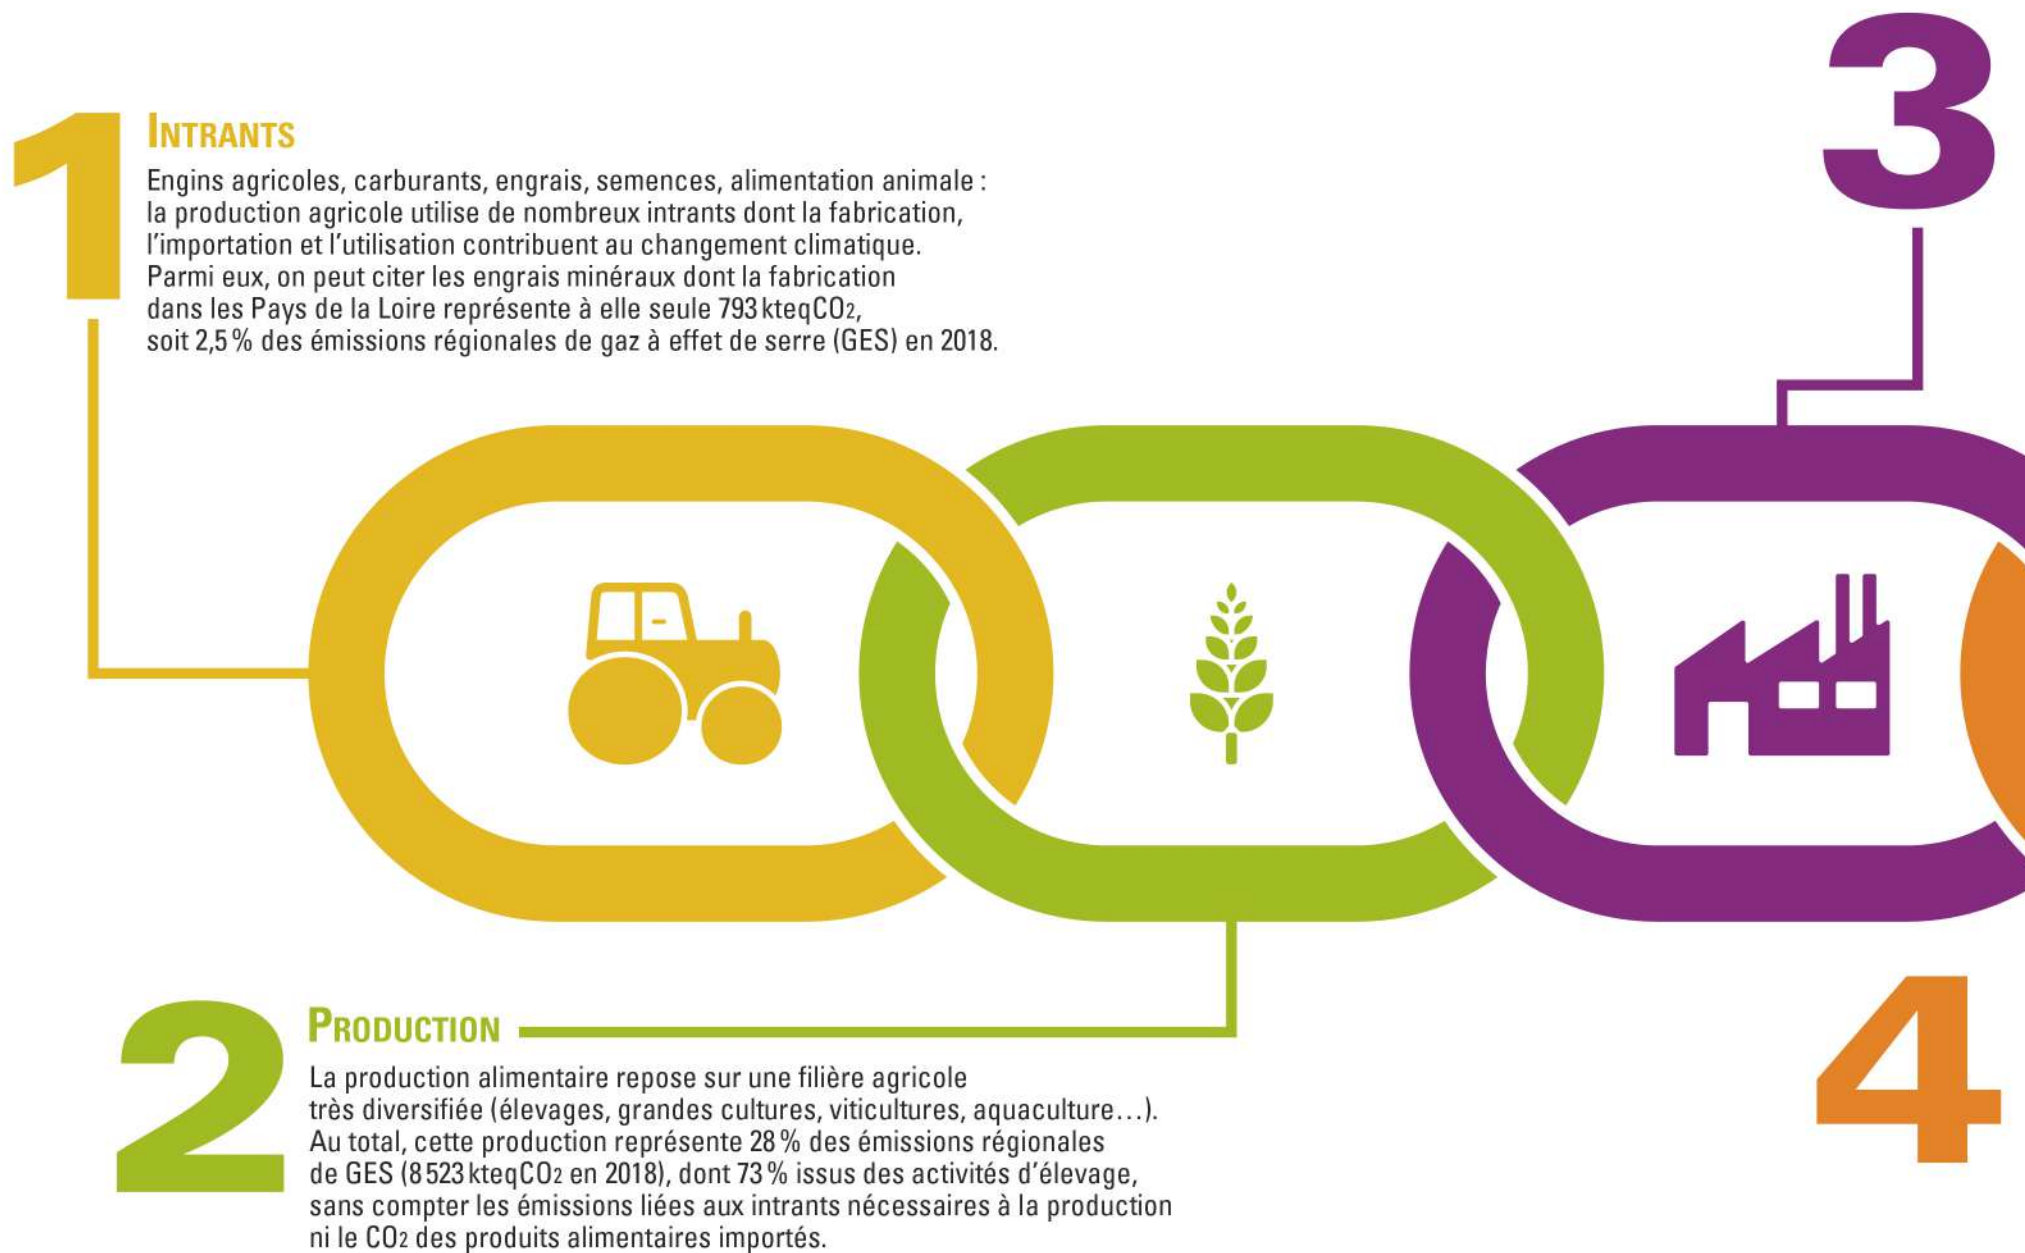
1

INTRANTS

Engins agricoles, carburants, engrais, semences, alimentation animale : la production agricole utilise de nombreux intrants dont la fabrication, l'importation et l'utilisation contribuent au changement climatique. Parmi eux, on peut citer les engrais minéraux dont la fabrication dans les Pays de la Loire représente à elle seule 793 kteq$CO_2$, soit 2,5 % des émissions régionales de gaz à effet de serre (GES) en 2018.

3

2

PRODUCTION

La production alimentaire repose sur une filière agricole très diversifiée (élevages, grandes cultures, viticultures, aquaculture…). Au total, cette production représente 28 % des émissions régionales de GES (8 523 kteq$CO_2$ en 2018), dont 73 % issus des activités d'élevage, sans compter les émissions liées aux intrants nécessaires à la production ni le $CO_2$ des produits alimentaires importés.

4